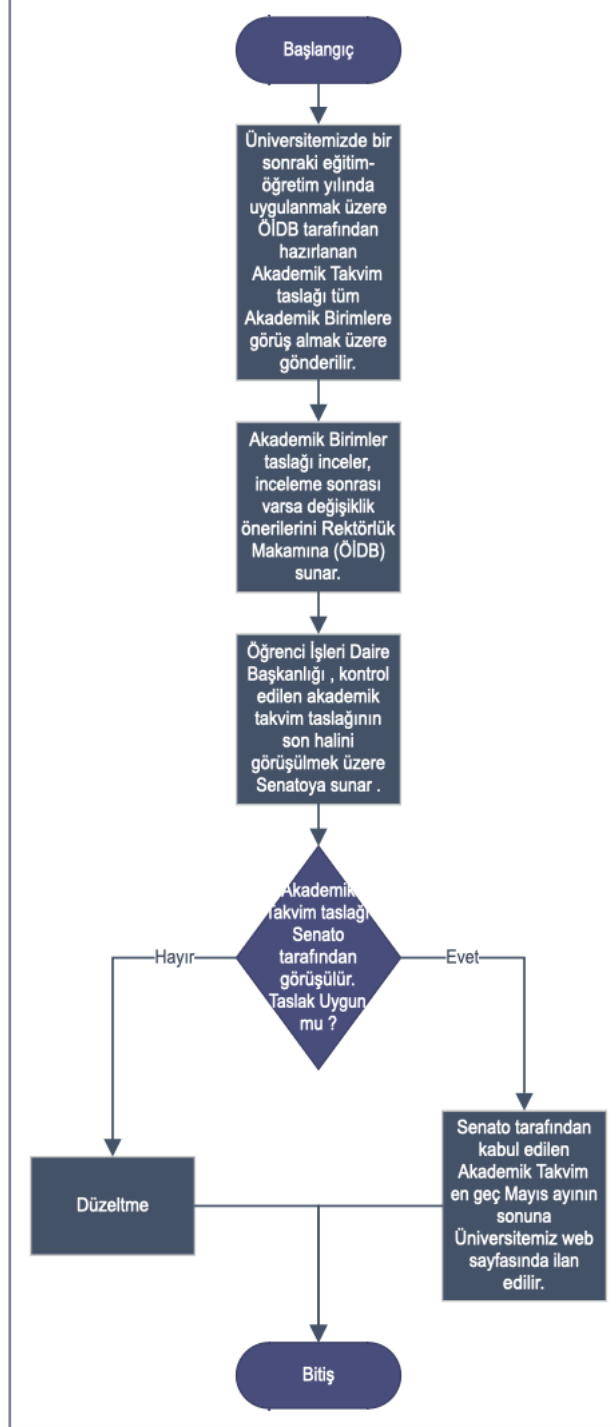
Başlangıç

Üniversitemizde bir sonraki eğitim-öğretim yılında uygulanmak üzere ÖİDB tarafından hazırlanan Akademik Takvim taslağı tüm Akademik Birimlere görüş almak üzere gönderilir.

Akademik Birimler taslağı inceler, inceleme sonrası varsa değişiklik önerilerini Rektörlük Makamına (ÖİDB) sunar.

Öğrenci İşleri Daire Başkanlığı , kontrol edilen akademik takvim taslağının son halini görüşülmek üzere Senatoya sunar .

Akademik Takvim taslağı Senato tarafından görüşülür. Taslak Uygun mu ?

Hayır

Evet

Düzeltme

Senato tarafından kabul edilen Akademik Takvim en geç Mayıs ayının sonuna Üniversitemiz web sayfasında ilan edilir.

Bitiş